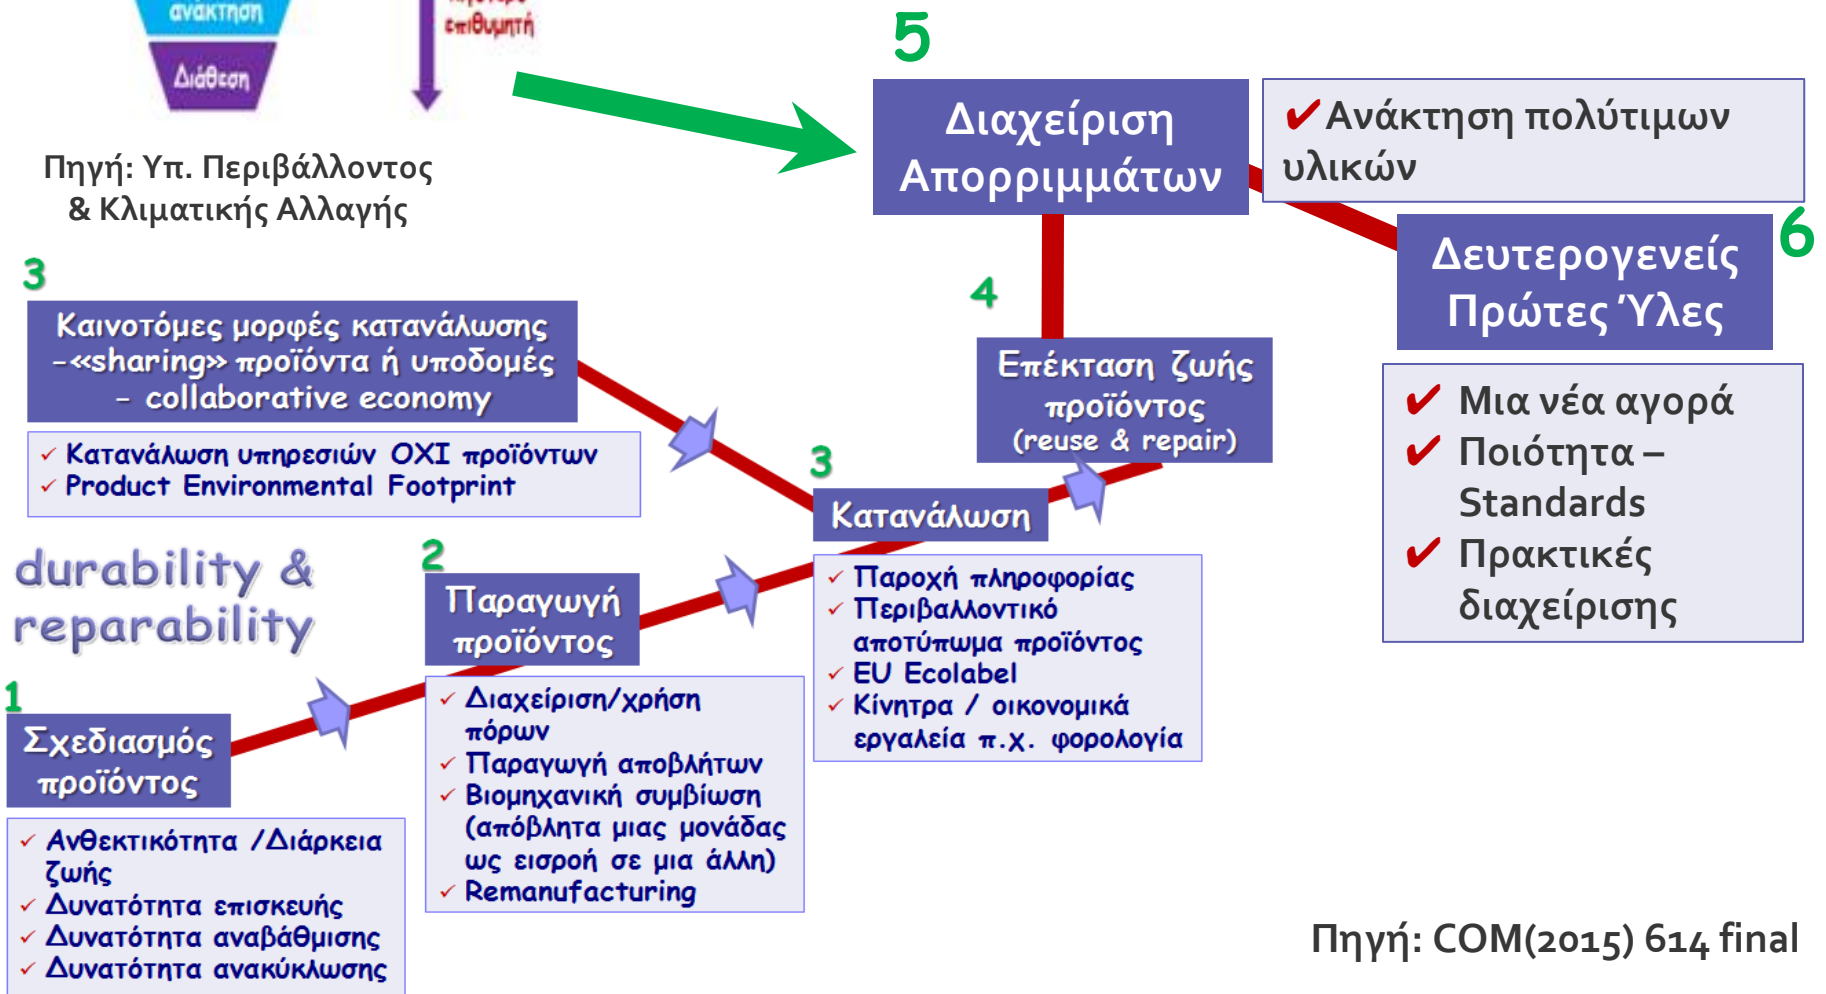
ανάκτηση
Διάθεση
επιθυμητή

Πηγή: Υπ. Περιβάλλοντος & Κλιματικής Αλλαγής

5
Διαχείριση Απορριμμάτων

✔Ανάκτηση πολύτιμων υλικών

6
Δευτερογενείς Πρώτες Ύλες

✔ Μια νέα αγορά
✔ Ποιότητα – Standards
✔ Πρακτικές διαχείρισης

3
Καινοτόμες μορφές κατανάλωσης -«sharing» προϊόντα ή υποδομές – collaborative economy

✓ Κατανάλωση υπηρεσιών ΟΧΙ προϊόντων
✓ Product Environmental Footprint

4
Επέκταση ζωής προϊόντος (reuse & repair)

3
Κατανάλωση

✓ Παροχή πληροφορίας
✓ Περιβαλλοντικό αποτύπωμα προϊόντος
✓ EU Ecolabel
✓ Κίνητρα / οικονομικά εργαλεία π.χ. φορολογία

durability & reparability

2
Παραγωγή προϊόντος

✓ Διαχείριση/χρήση πόρων
✓ Παραγωγή αποβλήτων
✓ Βιομηχανική συμβίωση (απόβλητα μιας μονάδας ως εισροή σε μια άλλη)
✓ Remanufacturing

1
Σχεδιασμός προϊόντος

✓ Ανθεκτικότητα /Διάρκεια ζωής
✓ Δυνατότητα επισκευής
✓ Δυνατότητα αναβάθμισης
✓ Δυνατότητα ανακύκλωσης

Πηγή: COM(2015) 614 final